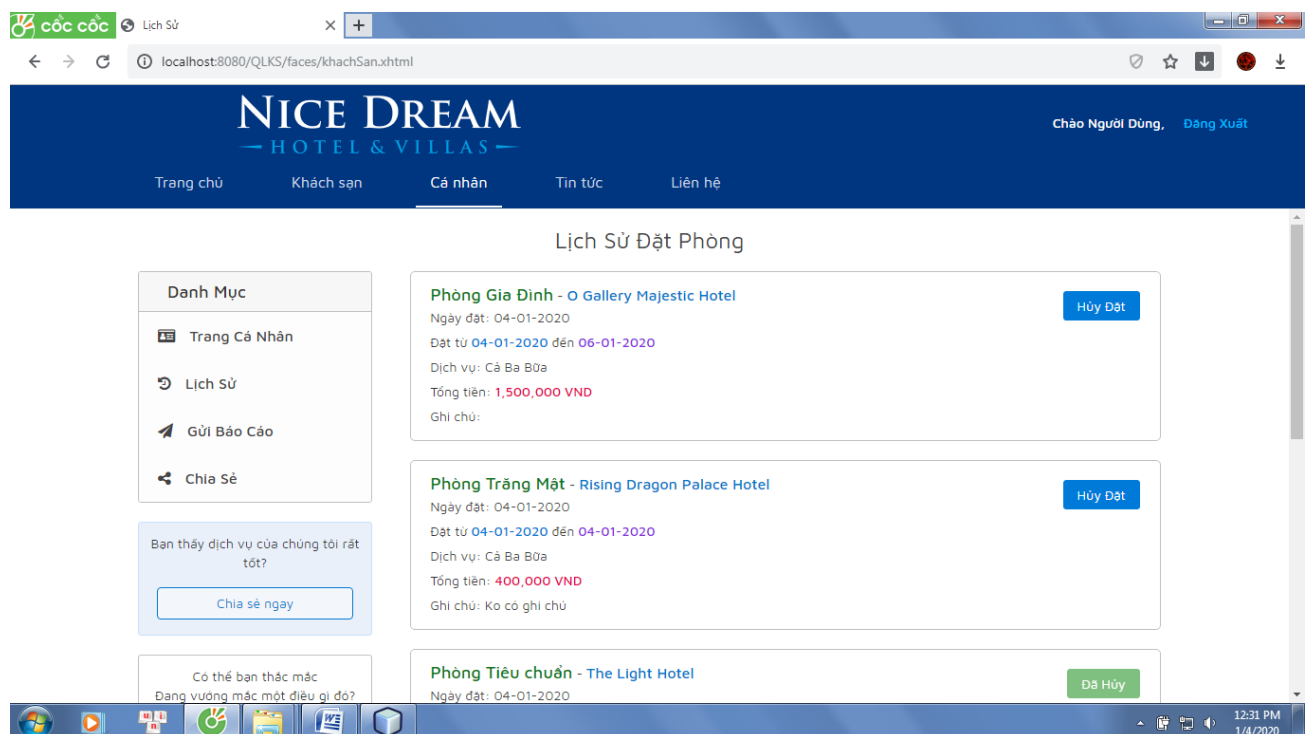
cốc cốc  Lịch Sử

localhost:8080/QLKS/faces/khachSan.xhtml

NICE DREAM
HOTEL & VILLAS

Chào Người Dùng,  Đăng Xuất

Trang chủ  Khách sạn  Cá nhân  Tin tức  Liên hệ

Lịch Sử Đặt Phòng

Danh Mục

Trang Cá Nhân

Lịch Sử

Gửi Báo Cáo

Chia Sẻ

Bạn thấy dịch vụ của chúng tôi rất tốt?

Chia sẻ ngay

Có thể bạn thắc mắc
Đang vướng mắc một điều gì đó?

Phòng Gia Đình - O Gallery Majestic Hotel
Ngày đặt: 04-01-2020
Đặt từ 04-01-2020 đến 06-01-2020
Dịch vụ: Cả Ba Bữa
Tổng tiền: 1,500,000 VND
Ghi chú:

Hủy Đặt

Phòng Trăng Mật - Rising Dragon Palace Hotel
Ngày đặt: 04-01-2020
Đặt từ 04-01-2020 đến 04-01-2020
Dịch vụ: Cả Ba Bữa
Tổng tiền: 400,000 VND
Ghi chú: Ko có ghi chú

Hủy Đặt

Phòng Tiêu chuẩn - The Light Hotel
Ngày đặt: 04-01-2020

Đã Hủy

12:31 PM
1/4/2020